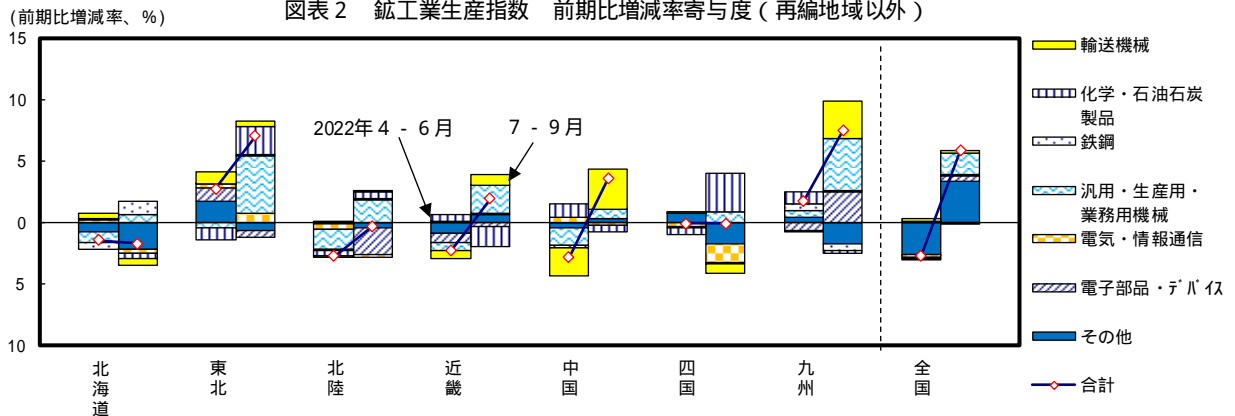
(前期比増減率、%)

図表２　鉱工業生産指数　前期比増減率寄与度（再編地域以外）

15
10
5
0
5
10

2022年４－６月

７－９月

北海道
東北
北陸
近畿
中国
四国
九州
全国

輸送機械
化学・石油石炭製品
鉄鋼
汎用・生産用・業務用機械
電気・情報通信
電子部品・デバイス
その他
合計